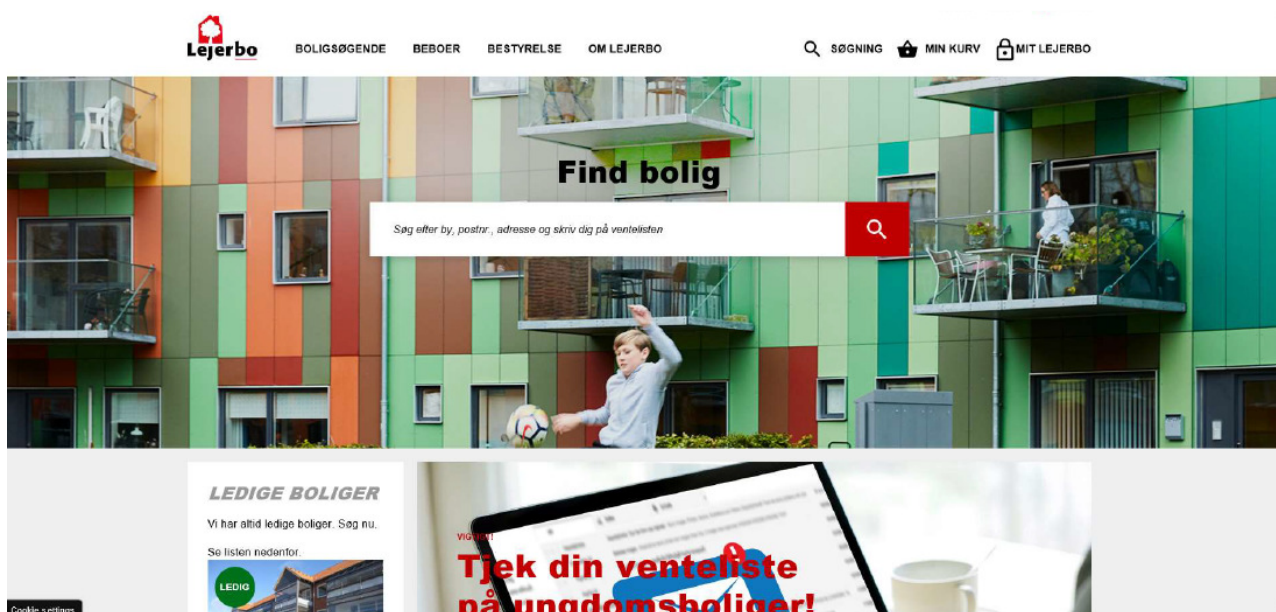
Lejerbo

BOLIGSØGENDE BEBOER BESTYRELSE OM LEJERBO

SØGNING MIN KURV MIT LEJERBO

Find bolig

Søg efter by, postnr., adresse og skriv dig på ventelisten

LEDIGE BOLIGER

Vi har altid ledige boliger. Søg nu.

Se listen nedenfor.

LEDIG

VIG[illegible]

Tjek din venteliste
på ungdomsboliger!

Cookie settings